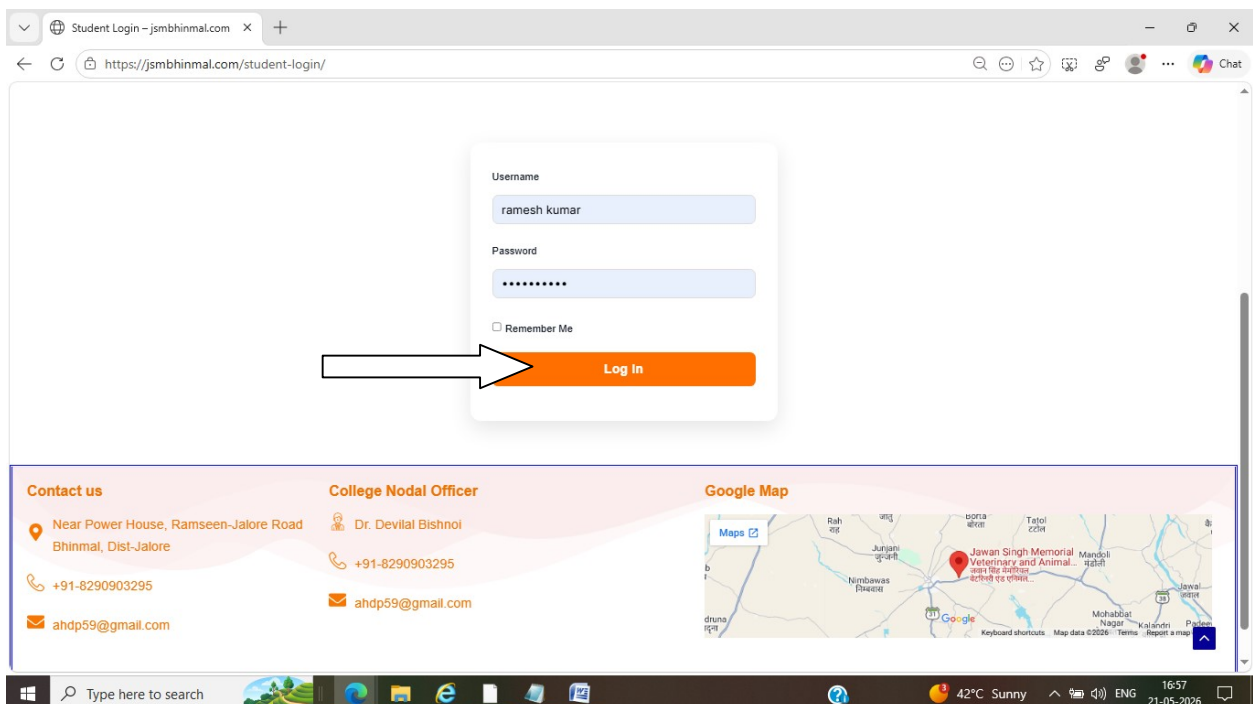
Student Login – jsmbhinmal.com

https://jsmbhinmal.com/student-login/

Chat

Username

ramesh kumar

Password

••••••••••

Remember Me

Log In

Contact us

Near Power House, Ramseen-Jalore Road Bhinmal, Dist-Jalore

+91-8290903295

ahdp59@gmail.com

College Nodal Officer

Dr. Devilal Bishnoi

+91-8290903295

ahdp59@gmail.com

Google Map

Maps

Rah राह

जातु

Borta बोरटा

Tatol टटोल

Junjani जुन्जानी

Jawan Singh Memorial Veterinary and Animal...

जवान सिंह मेमोरियल वेटेरिनरी एंड एनिमल...

Mandoli मंडोली

Nimbawas निम्बावास

Jawal जवाल

Mohabbat Nagar

Kalandri

druna

Google

Keyboard shortcuts Map data ©2026 Terms Report a map

Type here to search

42°C Sunny

ENG

16:57

21-05-2026